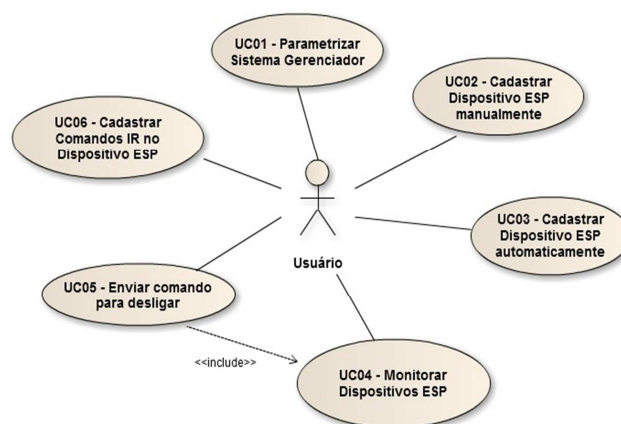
UC01 - Parametrizar Sistema Gerenciador

UC02 - Cadastrar Dispositivo ESP manualmente

UC06 - Cadastrar Comandos IR no Dispositivo ESP

UC03 - Cadastrar Dispositivo ESP automaticamente

Usuário

UC05 - Enviar comando para desligar

<<include>>

UC04 - Monitorar Dispositivos ESP